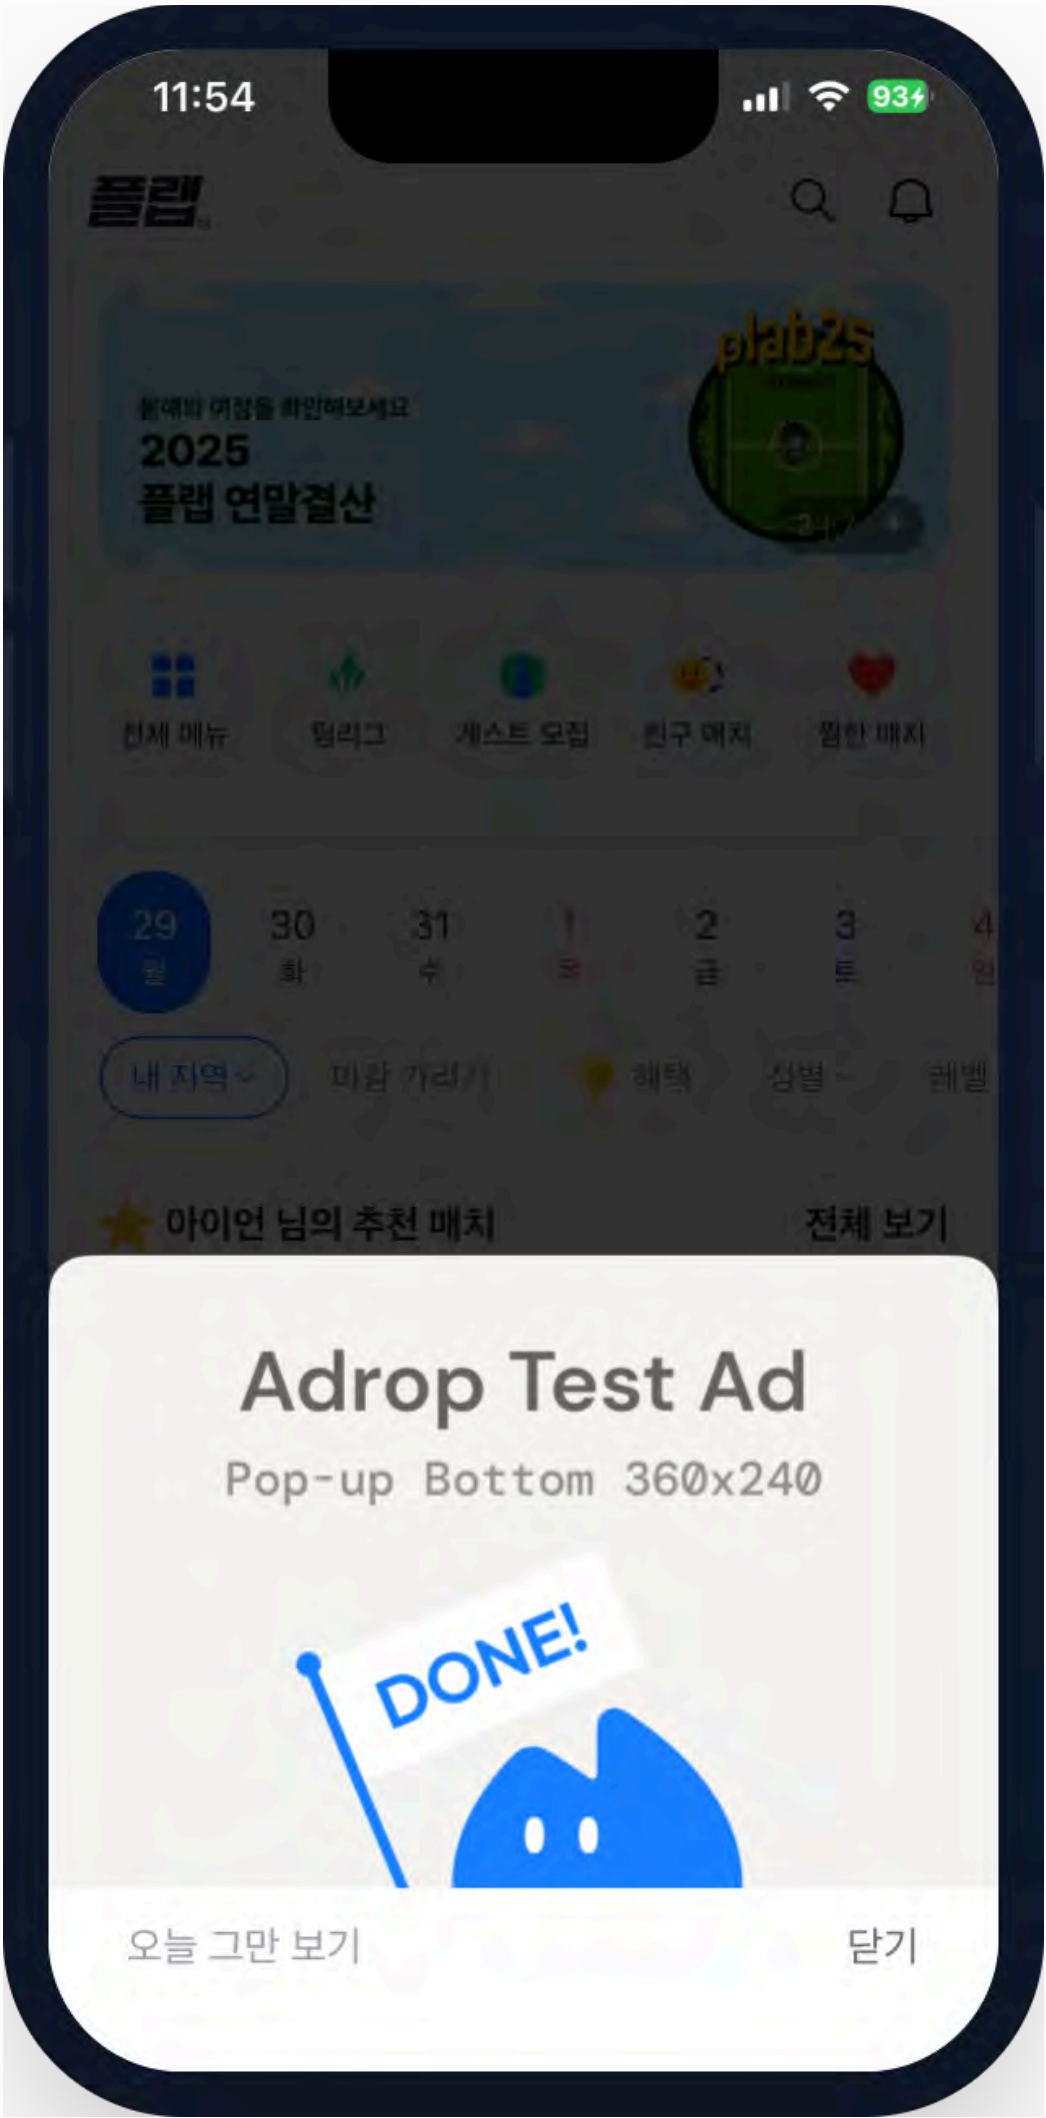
11:54

93

플랩

올해의 여정을 확인해보세요
2025
플랩 연말결산

plab25

전체 메뉴
팀리그
게스트 모집
친구 매치
찜한 매치

29
월
30
화
31
수
1
목
2
금
3
토
4
일

내 지역
마감 가리기
혜택
성별
레벨

아이언 님의 추천 매치
전체 보기

Adrop Test Ad
Pop-up Bottom 360x240

DONE!

오늘 그만 보기
닫기